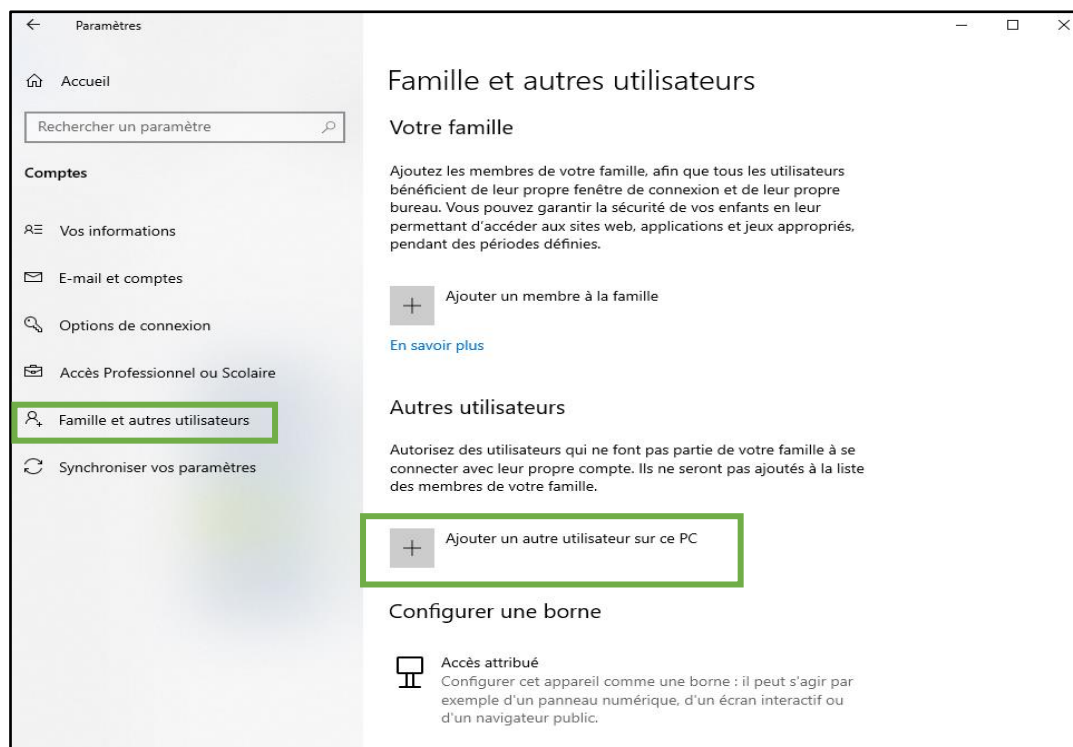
Paramètres

Accueil

Rechercher un paramètre

Comptes

Vos informations

E-mail et comptes

Options de connexion

Accès Professionnel ou Scolaire

Famille et autres utilisateurs

Synchroniser vos paramètres

Famille et autres utilisateurs

Votre famille

Ajoutez les membres de votre famille, afin que tous les utilisateurs bénéficient de leur propre fenêtre de connexion et de leur propre bureau. Vous pouvez garantir la sécurité de vos enfants en leur permettant d'accéder aux sites web, applications et jeux appropriés, pendant des périodes définies.

Ajouter un membre à la famille

En savoir plus

Autres utilisateurs

Autorisez des utilisateurs qui ne font pas partie de votre famille à se connecter avec leur propre compte. Ils ne seront pas ajoutés à la liste des membres de votre famille.

Ajouter un autre utilisateur sur ce PC

Configurer une borne

Accès attribué
Configurer cet appareil comme une borne : il peut s'agir par exemple d'un panneau numérique, d'un écran interactif ou d'un navigateur public.